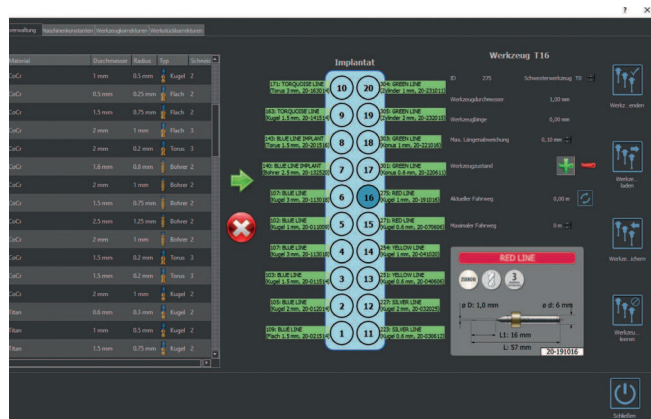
? ×

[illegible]verwaltung | Nachbearbeitungskanten | Werkzeugkorrekturen | Werkstückkorrekturen

| Material | Durchmesser | Radius | Typ | Schneid |
|---|---|---|---|---|
| CoCr | 1 mm | 0.5 mm | Kugel | 2 |
| CoCr | 0.5 mm | 0.25 mm | Flach | 2 |
| CoCr | 1.5 mm | 0.75 mm | Kugel | 2 |
| CoCr | 2 mm | 1 mm | Flach | 3 |
| CoCr | 2 mm | 0.2 mm | Torus | 3 |
| CoCr | 1.6 mm | 0.0 mm | Bohrer | 2 |
| CoCr | 2 mm | 1 mm | Bohrer | 2 |
| CoCr | 1.5 mm | 0.75 mm | Bohrer | 2 |
| CoCr | 2.5 mm | 1.25 mm | Bohrer | 2 |
| CoCr | 2 mm | 1 mm | Bohrer | 2 |
| CoCr | 1.5 mm | 0.2 mm | Torus | 3 |
| CoCr | 1.5 mm | 0.2 mm | Torus | 3 |
| CoCr | 2 mm | 1 mm | Kugel | 2 |
| Titan | 0.6 mm | 0.3 mm | Kugel | 2 |
| Titan | 1 mm | 0.5 mm | Kugel | 2 |
| Titan | 1.5 mm | 0.75 mm | Kugel | 2 |

Implantat

171: TORQUOISE LINE Torus 3 mm, 20-163014 | 10 | 20 | 303: GREEN LINE Zylinder 1 mm, 20-231011
163: TORQUOISE LINE Kugel 1.5 mm, 20-141014 | 9 | 19 | 303: GREEN LINE Zylinder 2 mm, 20-232015
143: BLUE LINE IMPLANT Torus 1.5 mm, 20-200150 | 8 | 18 | 303: GREEN LINE Konus 1 mm, 20-221010
140: BLUE LINE IMPLANT Bohrer 2.5 mm, 20-132520 | 7 | 17 | 301: GREEN LINE Konus 0.6 mm, 20-220611
107: BLUE LINE Kugel 3 mm, 20-113010 | 6 | 16 | 275: RED LINE Kugel 1 mm, 20-191016
105: BLUE LINE Kugel 1 mm, 20-011006 | 5 | 15 | 271: RED LINE Kugel 0.6 mm, 20-070606
104: BLUE LINE Kugel 1.5 mm, 20-011504 | 4 | 14 | 254: YELLOW LINE Kugel 1 mm, 20-041020
103: BLUE LINE Kugel 1.5 mm, 20-011504 | 3 | 13 | 251: YELLOW LINE Kugel 0.6 mm, 20-040601
101: BLUE LINE Kugel 2 mm, 20-012014 | 2 | 12 | 227: SILVER LINE Kugel 2 mm, 20-032025
109: BLUE LINE Flach 1.5 mm, 20-021510 | 1 | 11 | 223: SILVER LINE Kugel 0.6 mm, 20-030612

Werkzeug T16

ID 275 Schwesterwerkzeug T0
Werkzeugdurchmesser 1,00 mm
Werkzeuglänge 0,00 mm
Max. Längenabweichung 0,10 mm
Werkzeugzustand
Aktueller Fahrweg 0,00 m
Maximaler Fahrweg 0 m

RED LINE
ZIRKON 3
ø D: 1,0 mm
ø d: 6 mm
L1: 16 mm
L: 57 mm
20-191016

Werkz...enden
Werkze... laden
Werkze...ichern
Werkzeu... leeren
Schließen